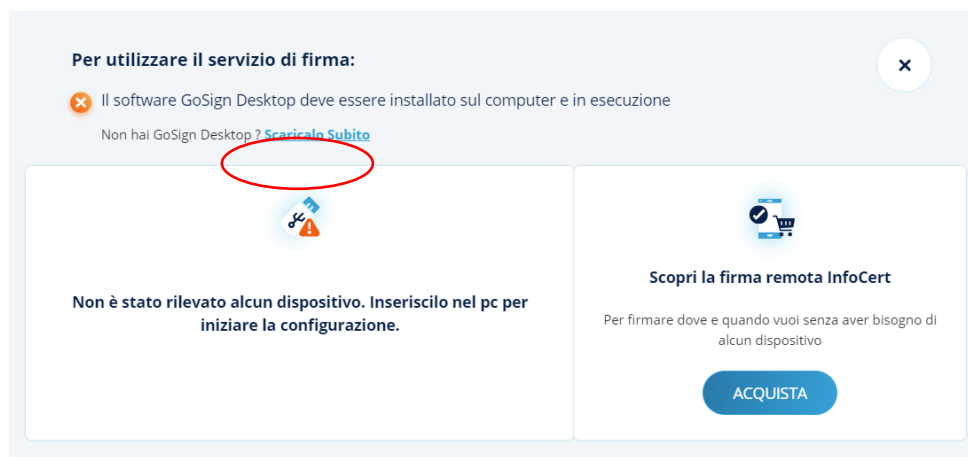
Per utilizzare il servizio di firma:

×

Il software GoSign Desktop deve essere installato sul computer e in esecuzione

Non hai GoSign Desktop ? Scaricalo Subito

Non è stato rilevato alcun dispositivo. Inseriscilo nel pc per iniziare la configurazione.

Scopri la firma remota InfoCert

Per firmare dove e quando vuoi senza aver bisogno di alcun dispositivo

ACQUISTA